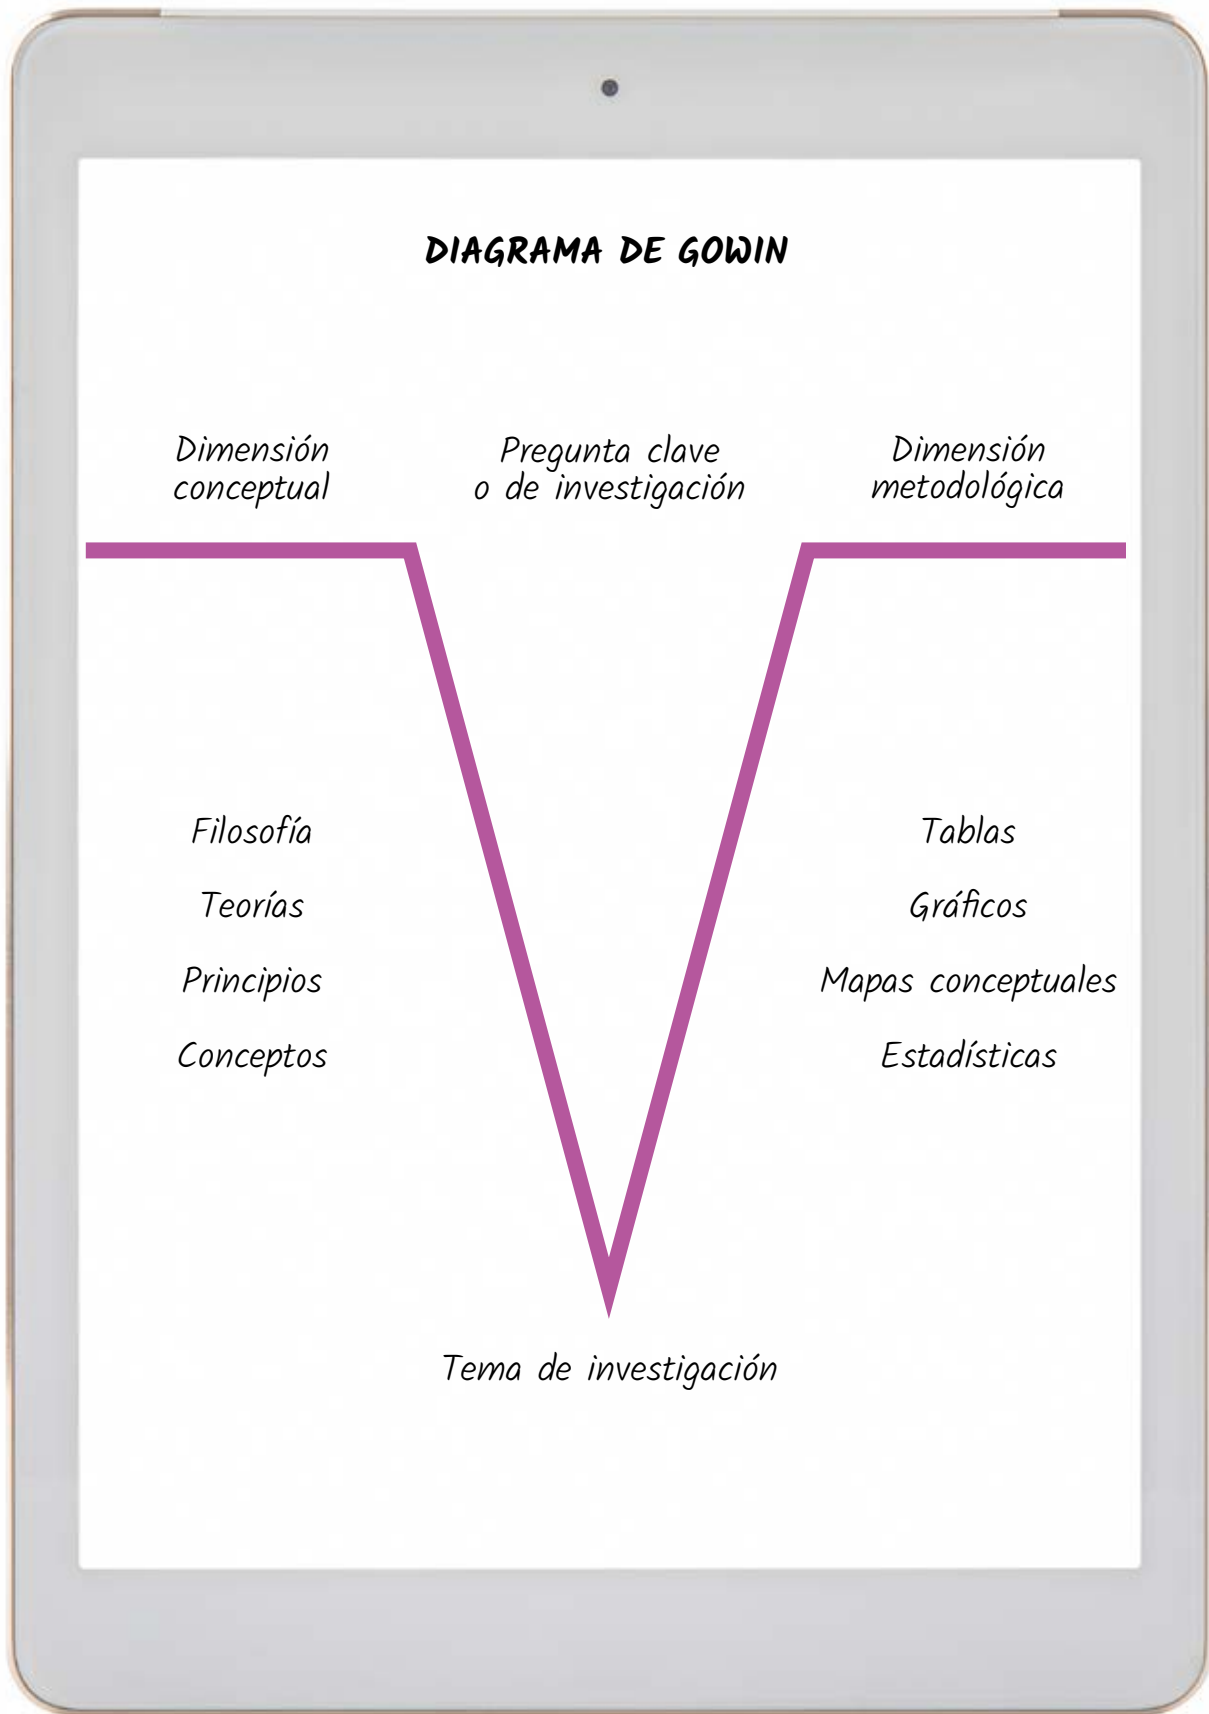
DIAGRAMA DE GOWIN

Dimensión conceptual

Pregunta clave o de investigación

Dimensión metodológica

Filosofía

Teorías

Principios

Conceptos

Tablas

Gráficos

Mapas conceptuales

Estadísticas

Tema de investigación